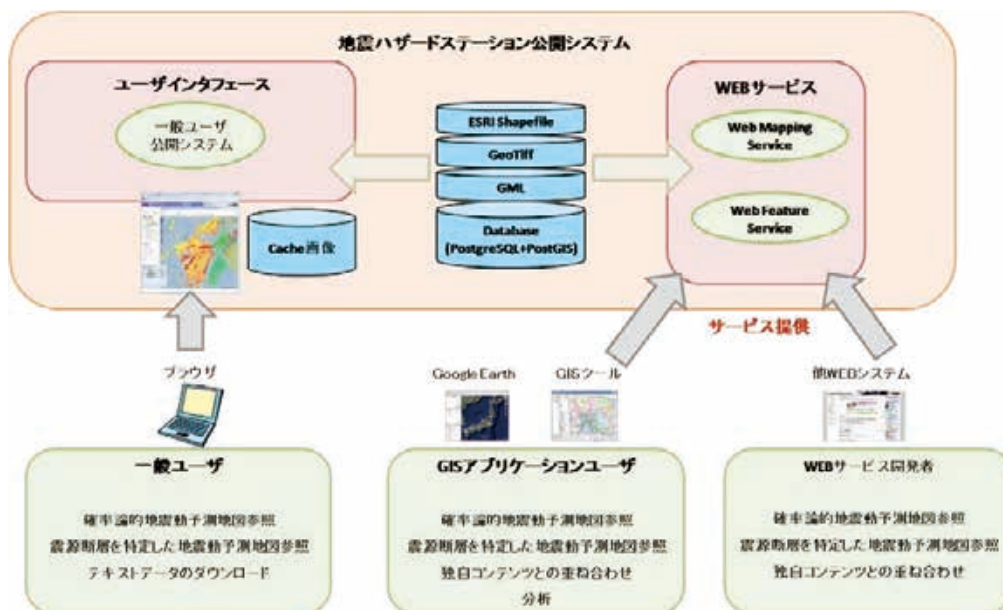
地震ハザードステーション公開システム

ユーザインタフェース

一般ユーザ
公開システム

Cache画像

ESRI Shapefile

GeoTiff

GML

Database
(PostgreSQL+PostGIS)

WEBサービス

Web Mapping Service

Web Feature Service

サービス提供

ブラウザ

Google Earth

GISツール

他WEBシステム

一般ユーザ

確率論的地震動予測地図参照
震源断層を特定した地震動予測地図参照
テキストデータのダウンロード

GISアプリケーションユーザ

確率論的地震動予測地図参照
震源断層を特定した地震動予測地図参照
独自コンテンツとの重ね合わせ
分析

WEBサービス開発者

確率論的地震動予測地図参照
震源断層を特定した地震動予測地図参照
独自コンテンツとの重ね合わせ